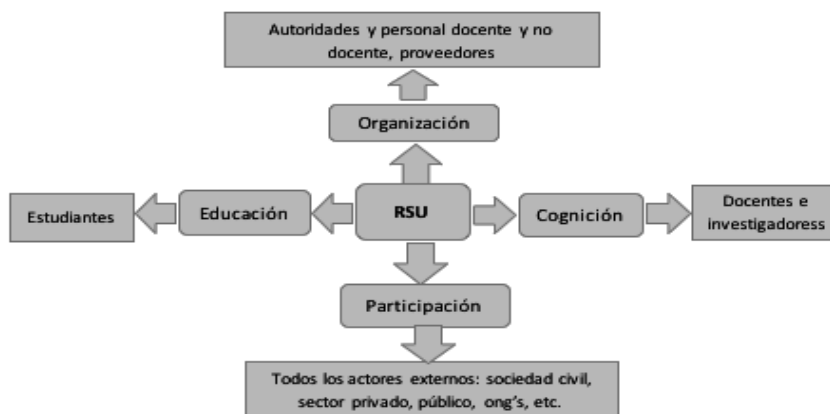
Autoridades y personal docente y no docente, proveedores

Organización

Estudiantes

Educación

RSU

Cognición

Docentes e investigadoress

Participación

Todos los actores externos: sociedad civil, sector privado, público, ong's, etc.